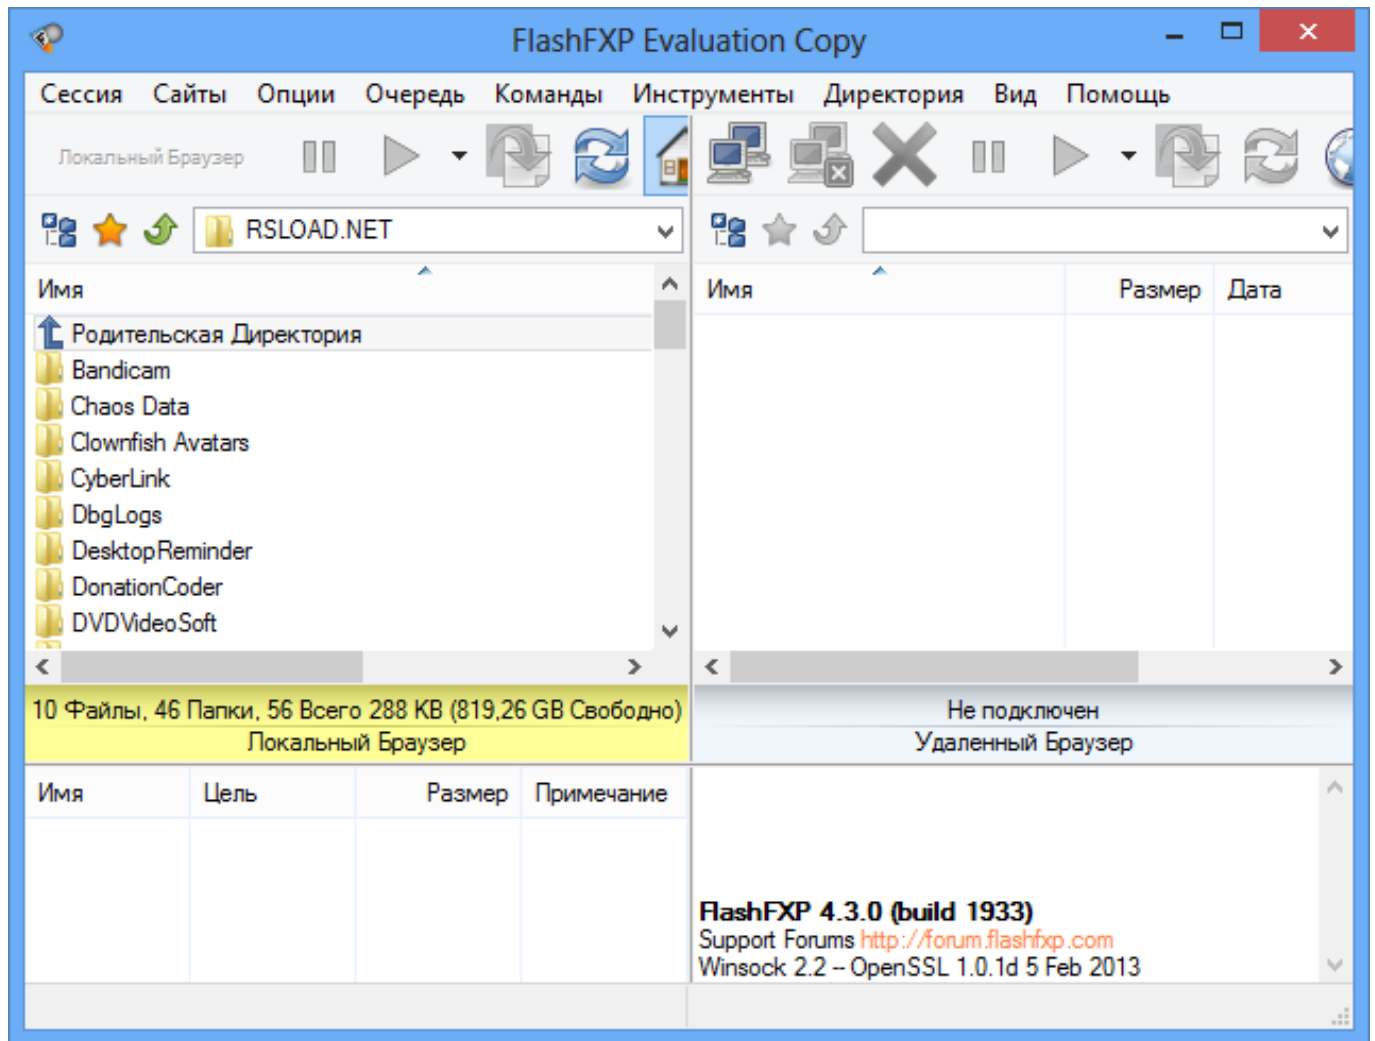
FlashFXP Evaluation Copy

Сессия Сайты Опции Очередь Команды Инструменты Директория Вид Помощь

Локальный Браузер

RSLOAD.NET

Имя

Родительская Директория
Bandicam
Chaos Data
Clownfish Avatars
CyberLink
DbgLogs
DesktopReminder
DonationCoder
DVDVideoSoft

Имя | Размер | Дата

10 Файлы, 46 Папки, 56 Всего 288 KB (819,26 GB Свободно)
Локальный Браузер

Не подключен
Удаленный Браузер

| Имя | Цель | Размер | Примечание |
|---|---|---|---|

FlashFXP 4.3.0 (build 1933)
Support Forums http://forum.flashfxp.com
Winsock 2.2 -- OpenSSL 1.0.1d 5 Feb 2013